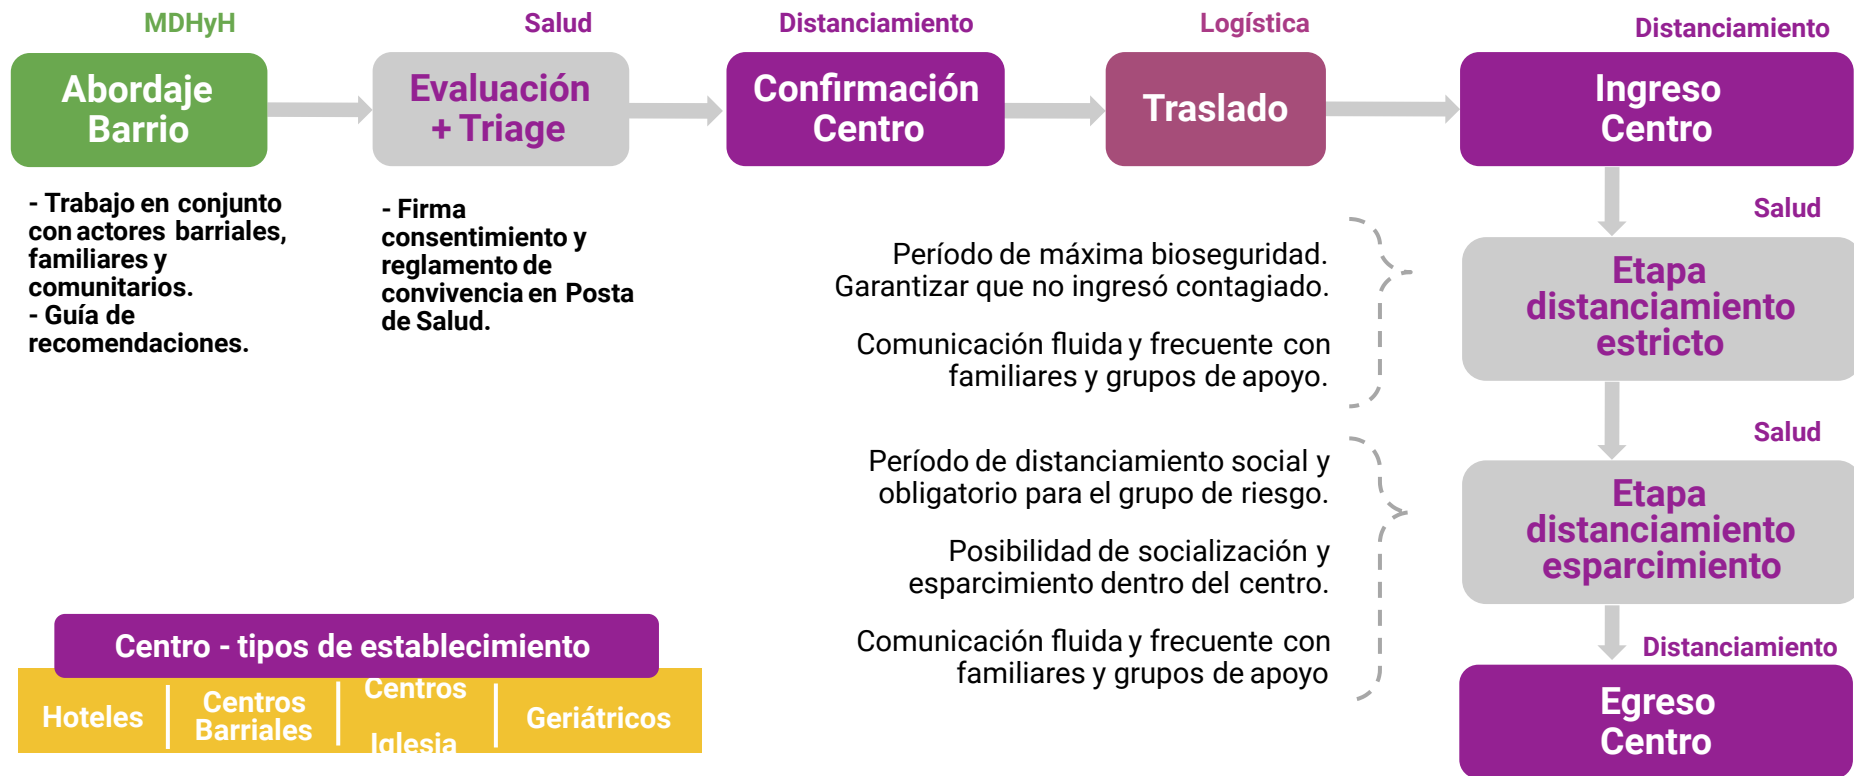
MDHyH
Abordaje Barrio

Salud
Evaluación + Triage

Distanciamiento
Confirmación Centro

Logística
Traslado

Distanciamiento
Ingreso Centro

- Trabajo en conjunto con actores barriales, familiares y comunitarios.
- Guía de recomendaciones.

- Firma consentimiento y reglamento de convivencia en Posta de Salud.

Salud
Etapa distanciamiento estricto

Período de máxima bioseguridad. Garantizar que no ingresó contagiado.

Comunicación fluida y frecuente con familiares y grupos de apoyo.

Salud
Etapa distanciamiento esparcimiento

Período de distanciamiento social y obligatorio para el grupo de riesgo.

Posibilidad de socialización y esparcimiento dentro del centro.

Comunicación fluida y frecuente con familiares y grupos de apoyo

Distanciamiento
Egreso Centro

Centro - tipos de establecimiento

| Hoteles | Centros Barriales | Centros Iglesia | Geriátricos |